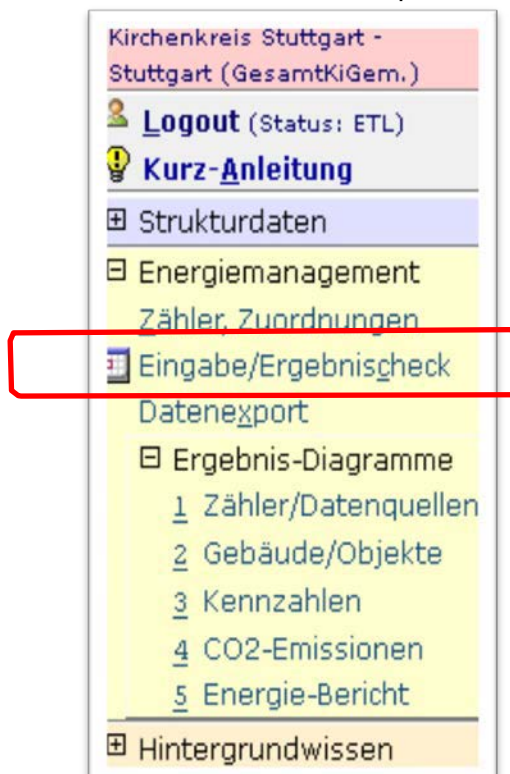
Kirchenkreis Stuttgart - Stuttgart (GesamtKiGem.)

Logout (Status: ETL)

Kurz-Anleitung

⊞ Strukturdaten

⊟ Energiemanagement

Zähler, Zuordnungen

Eingabe/Ergebnischeck

Datenexport

⊟ Ergebnis-Diagramme

1 Zähler/Datenquellen

2 Gebäude/Objekte

3 Kennzahlen

4 CO2-Emissionen

5 Energie-Bericht

⊞ Hintergrundwissen